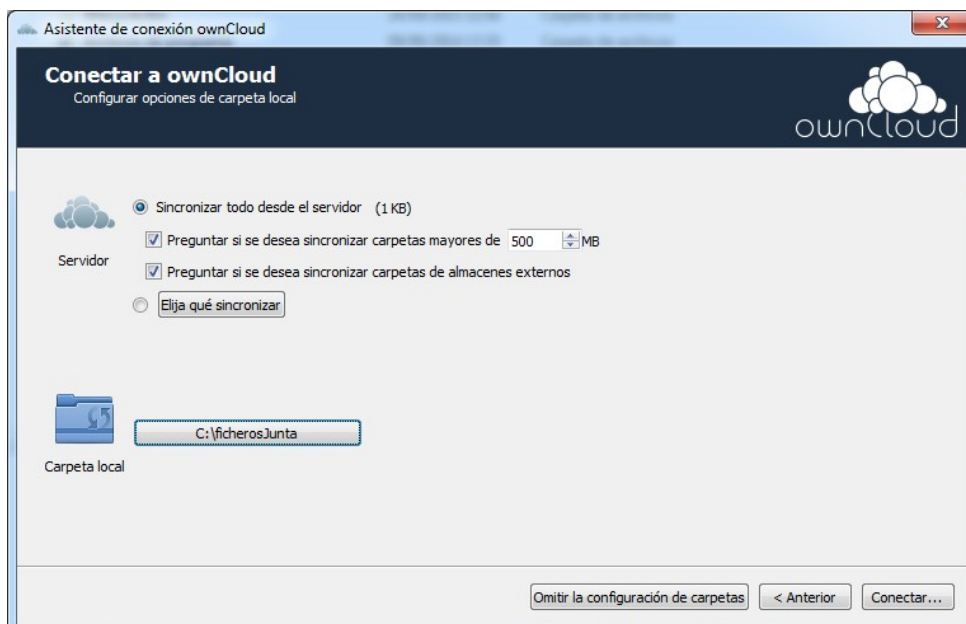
Asistente de conexión ownCloud

Conectar a ownCloud
Configurar opciones de carpeta local

ownCloud

Servidor

Sincronizar todo desde el servidor (1 KB)

Preguntar si se desea sincronizar carpetas mayores de 500 MB

Preguntar si se desea sincronizar carpetas de almacenes externos

Elija qué sincronizar

C:\ficherosJunta

Carpeta local

Omitir la configuración de carpetas | < Anterior | Conectar...